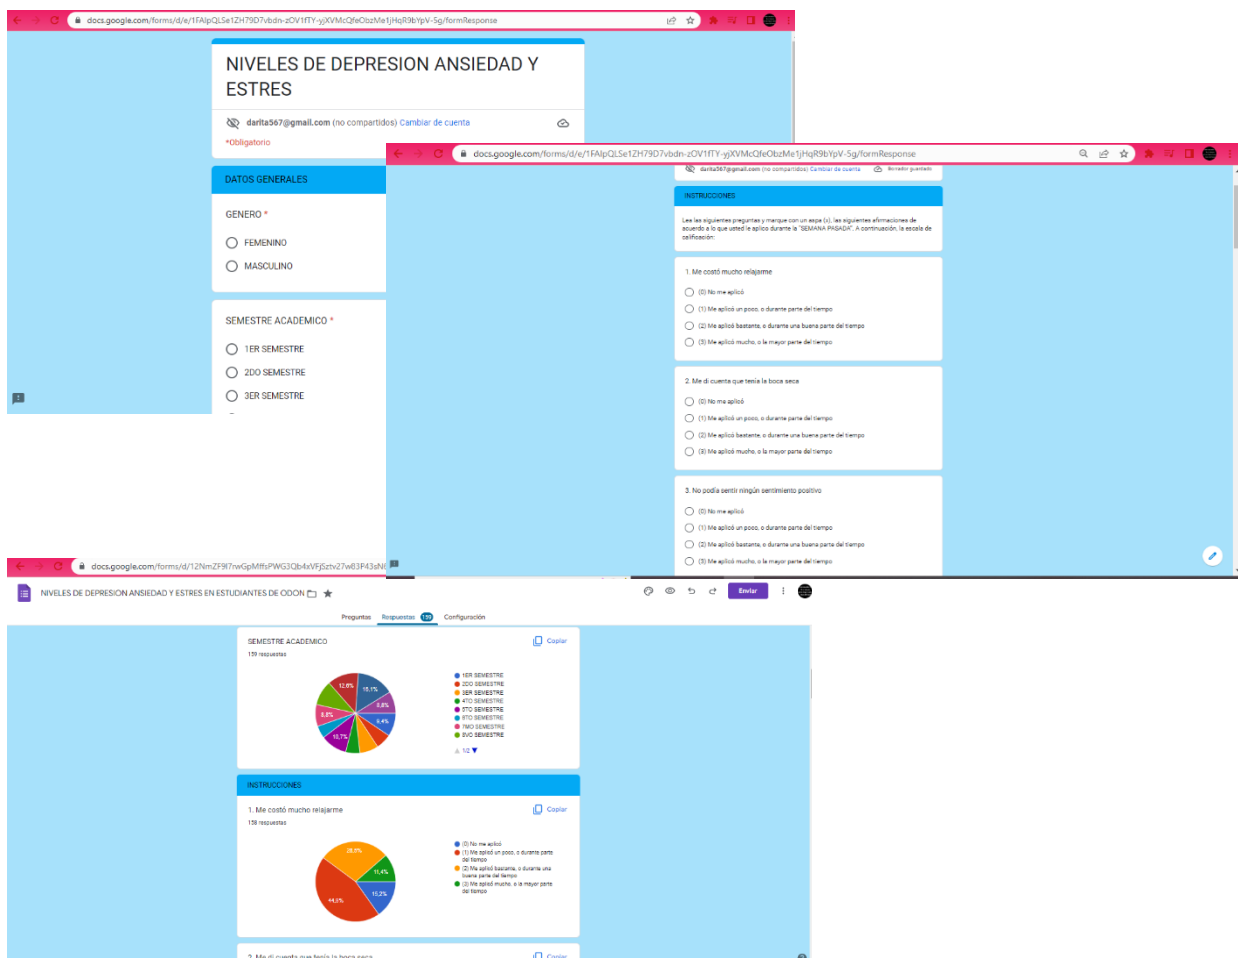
docs.google.com/forms/d/e/1FAIpQLSe1ZH79D7vbdn-zOV1fTY-yjXVMcQfeObzMe1jHqR9bYpV-5g/formResponse

NIVELES DE DEPRESION ANSIEDAD Y ESTRES

darita567@gmail.com (no compartidos) Cambiar de cuenta

*Obligatorio

DATOS GENERALES

GENERO *

FEMENINO

MASCULINO

SEMESTRE ACADEMICO *

1ER SEMESTRE

2DO SEMESTRE

3ER SEMESTRE

docs.google.com/forms/d/e/1FAIpQLSe1ZH79D7vbdn-zOV1fTY-yjXVMcQfeObzMe1jHqR9bYpV-5g/formResponse

darita567@gmail.com (no compartidos) Cambiar de cuenta Borrador guardado

INSTRUCCIONES

Lea las siguientes preguntas y marque con un aspa (x), las siguientes afirmaciones de acuerdo a lo que usted le aplico durante la "SEMANA PASADA". A continuación, la escala de calificación:

1. Me costó mucho relajarme

(0) No me aplicó

(1) Me aplicó un poco, o durante parte del tiempo

(2) Me aplicó bastante, o durante una buena parte del tiempo

(3) Me aplicó mucho, o la mayor parte del tiempo

2. Me di cuenta que tenía la boca seca

(0) No me aplicó

(1) Me aplicó un poco, o durante parte del tiempo

(2) Me aplicó bastante, o durante una buena parte del tiempo

(3) Me aplicó mucho, o la mayor parte del tiempo

3. No podía sentir ningún sentimiento positivo

(0) No me aplicó

(1) Me aplicó un poco, o durante parte del tiempo

(2) Me aplicó bastante, o durante una buena parte del tiempo

(3) Me aplicó mucho, o la mayor parte del tiempo

docs.google.com/forms/d/12NmZF9I7rwGpMffsPWG3Qb4xVFjSztv27w83F43sN

NIVELES DE DEPRESION ANSIEDAD Y ESTRES EN ESTUDIANTES DE ODON

Enviar

Preguntas Respuestas 159 Configuración

SEMESTRE ACADEMICO

159 respuestas

Copiar

12,6% 15,1% 5,8% 9,4% 10,7% 8,8%

1ER SEMESTRE
2DO SEMESTRE
3ER SEMESTRE
4TO SEMESTRE
5TO SEMESTRE
6TO SEMESTRE
7MO SEMESTRE
8VO SEMESTRE

1/2

INSTRUCCIONES

1. Me costó mucho relajarme

158 respuestas

Copiar

28,5% 11,4% 15,2% 44,9%

(0) No me aplicó
(1) Me aplicó un poco, o durante parte del tiempo
(2) Me aplicó bastante, o durante una buena parte del tiempo
(3) Me aplicó mucho, o la mayor parte del tiempo

2. Me di cuenta que tenía la boca seca

Copiar